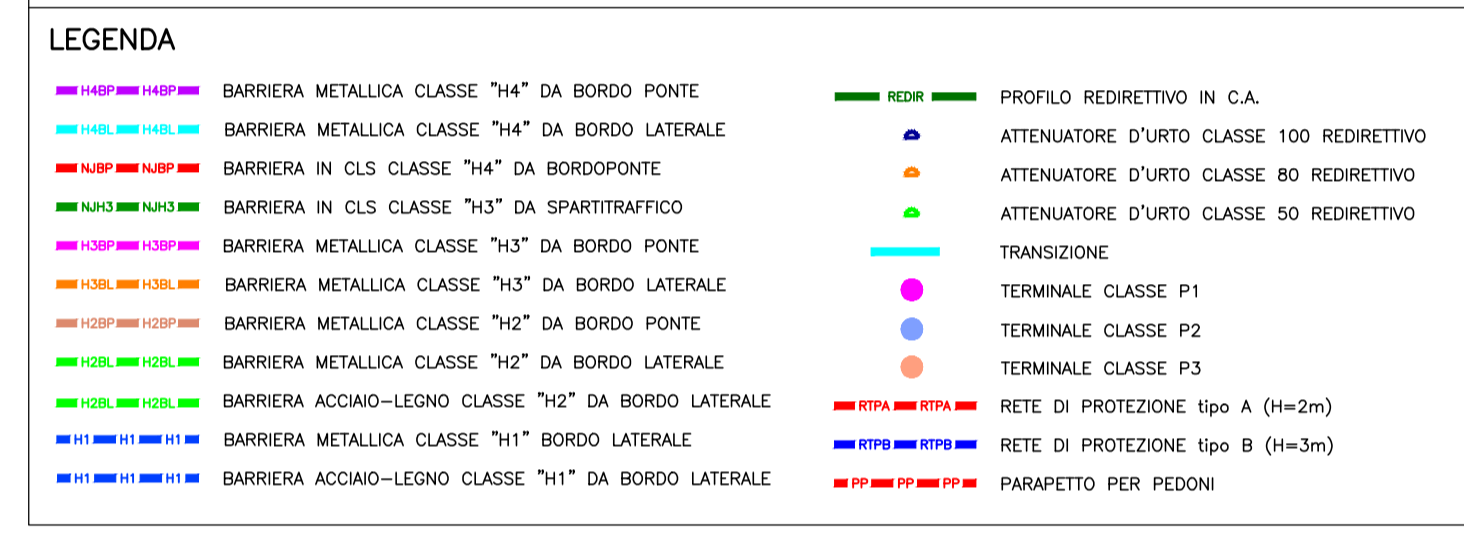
LEGENDA

H4BP H4BP BARRIERA METALLICA CLASSE "H4" DA BORDO PONTE

H4BL H4BL BARRIERA METALLICA CLASSE "H4" DA BORDO LATERALE

NJBP NJBP BARRIERA IN CLS CLASSE "H4" DA BORDOPONTE

NJH3 NJH3 BARRIERA IN CLS CLASSE "H3" DA SPARTITRAFFICO

H3BP H3BP BARRIERA METALLICA CLASSE "H3" DA BORDO PONTE

H3BL H3BL BARRIERA METALLICA CLASSE "H3" DA BORDO LATERALE

H2BP H2BP BARRIERA METALLICA CLASSE "H2" DA BORDO PONTE

H2BL H2BL BARRIERA METALLICA CLASSE "H2" DA BORDO LATERALE

H2BL H2BL BARRIERA ACCIAIO-LEGNO CLASSE "H2" DA BORDO LATERALE

H1 H1 H1 BARRIERA METALLICA CLASSE "H1" BORDO LATERALE

H1 H1 H1 BARRIERA ACCIAIO-LEGNO CLASSE "H1" DA BORDO LATERALE

REDIR PROFILO REDIRETTIVO IN C.A.

ATTENUATORE D'URTO CLASSE 100 REDIRETTIVO

ATTENUATORE D'URTO CLASSE 80 REDIRETTIVO

ATTENUATORE D'URTO CLASSE 50 REDIRETTIVO

TRANSIZIONE

TERMINALE CLASSE P1

TERMINALE CLASSE P2

TERMINALE CLASSE P3

RTPA RTPA RETE DI PROTEZIONE tipo A (H=2m)

RTPB RTPB RETE DI PROTEZIONE tipo B (H=3m)

PP PP PP PARAPETTO PER PEDONI